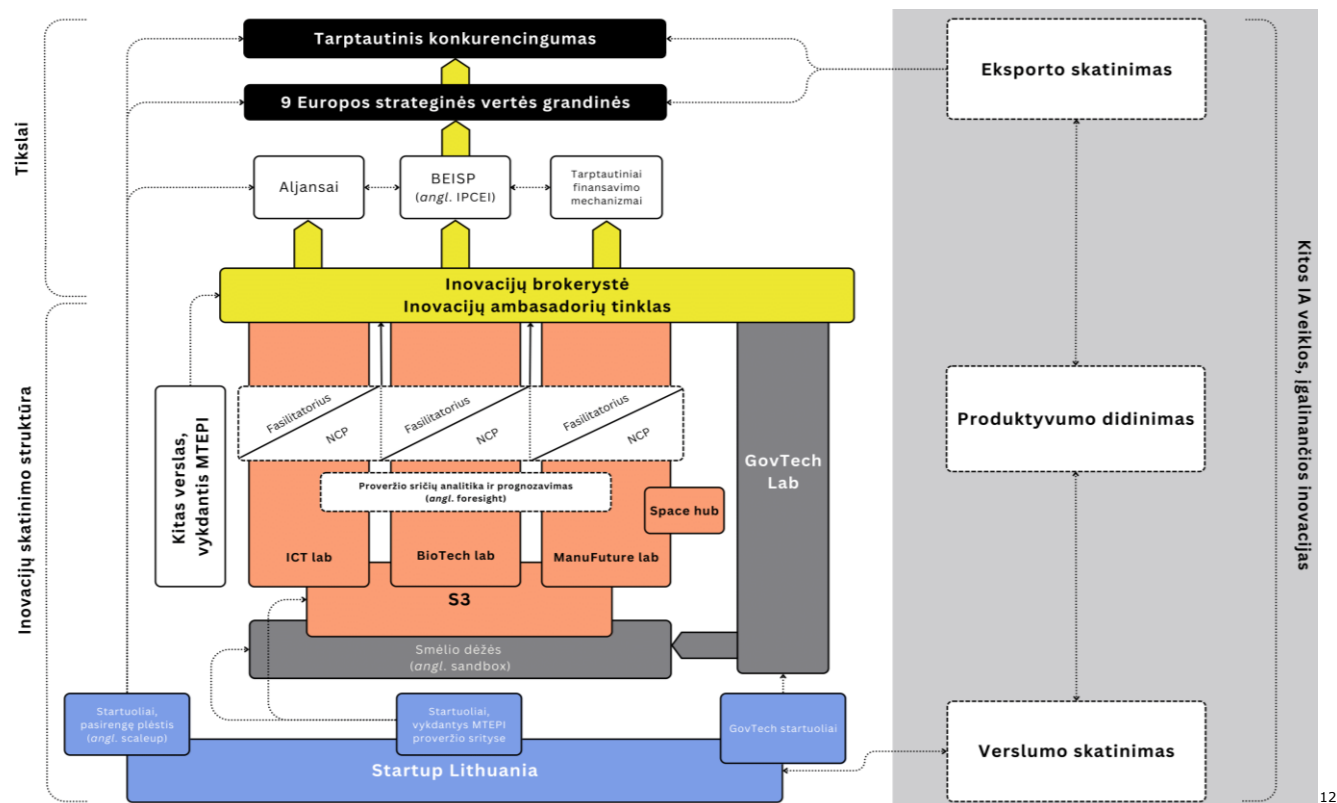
Tikslai

Inovacijų skatinimo struktūra

Tarptautinis konkurencingumas

9 Europos strateginės vertės grandinės

Aljansai

BEISP
(angl. IPCEI)

Tarptautiniai finansavimo mechanizmai

Inovacijų brokerystė
Inovacijų ambasadorių tinklas

Kitas verslas, vykdantis MTEPI

Fasilitatorius
NCP

Fasilitatorius
NCP

Fasilitatorius
NCP

Proveržio sričių analitika ir prognozavimas
(angl. foresight)

Space hub

GovTech Lab

ICT lab

BioTech lab

ManuFuture lab

S3

Smėlio dėžės
(angl. sandbox)

Startuoliai, pasirengę plėstis
(angl. scaleup)

Startuoliai, vykdantys MTEPI proveržio srityse

GovTech startuoliai

Startup Lithuania

Eksporto skatinimas

Produktyvumo didinimas

Verslumo skatinimas

Kitos IA veiklos, įgalinančios inovacijas

12